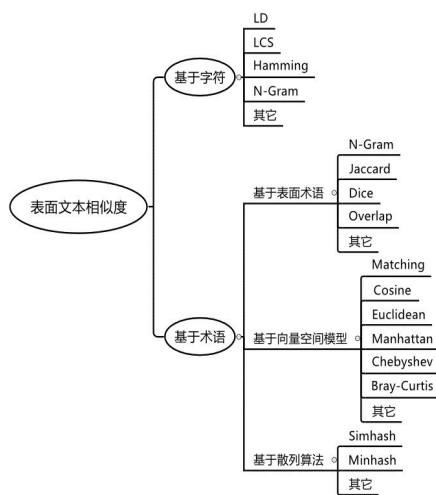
表面文本相似度

基于字符
LD
LCS
Hamming
N-Gram
其它

基于术语

基于表面术语
N-Gram
Jaccard
Dice
Overlap
其它

基于向量空间模型
Matching
Cosine
Euclidean
Manhattan
Chebyshev
Bray-Curtis
其它

基于散列算法
Simhash
Minhash
其它